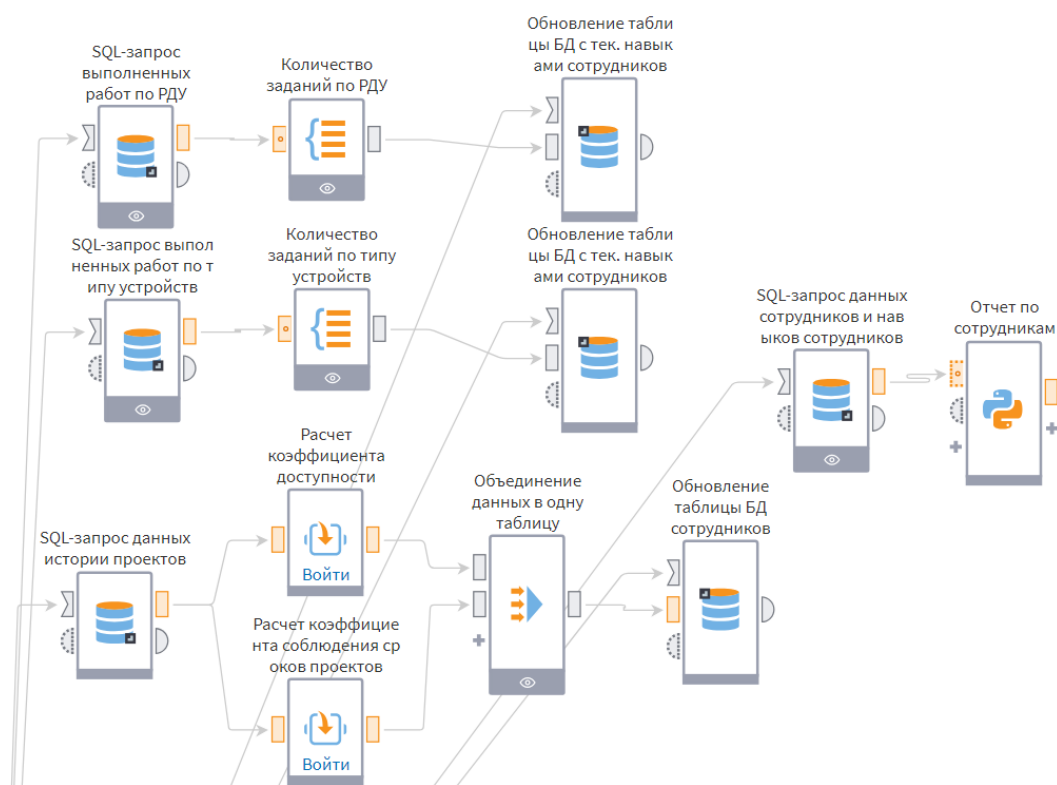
SQL-запрос выполненных работ по РДУ

Количество заданий по РДУ

Обновление таблицы БД с тек. навыками сотрудников

SQL-запрос выполненных работ по типу устройств

Количество заданий по типу устройств

Обновление таблицы БД с тек. навыками сотрудников

SQL-запрос данных сотрудников и навыков сотрудников

Отчет по сотрудникам

Расчет коэффициента доступности

Войти

SQL-запрос данных истории проектов

Объединение данных в одну таблицу

Обновление таблицы БД сотрудников

Расчет коэффициента соблюдения сроков проектов

Войти